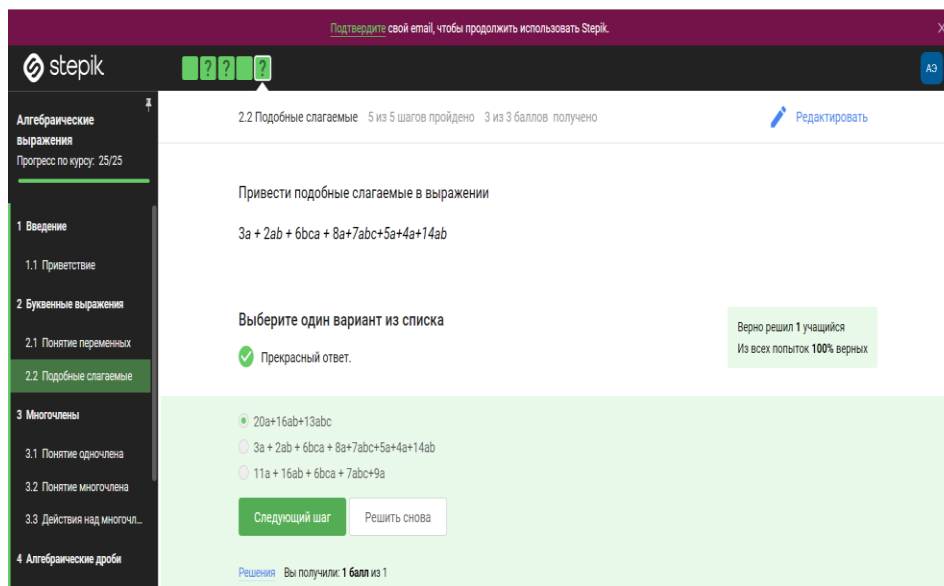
Подтвердите свой email, чтобы продолжить использовать Stepik.

stepik

? ? ?

АЭ

Алгебраические выражения
Прогресс по курсу: 25/25

1 Введение
1.1 Приветствие
2 Буквенные выражения
2.1 Понятие переменных
2.2 Подобные слагаемые
3 Многочлены
3.1 Понятие одночлена
3.2 Понятие многочлена
3.3 Действия над многочл...
4 Алгебраические дроби

2.2 Подобные слагаемые 5 из 5 шагов пройдено 3 из 3 баллов получено

Редактировать

Привести подобные слагаемые в выражении

$3a + 2ab + 6bca + 8a + 7abc + 5a + 4a + 14ab$

Выберите один вариант из списка

Прекрасный ответ.

Верно решил 1 учащийся
Из всех попыток 100% верных

20a+16ab+13abc
3a + 2ab + 6bca + 8a+7abc+5a+4a+14ab
11a + 16ab + 6bca + 7abc+9a

Следующий шаг

Решить снова

Решения Вы получили: 1 балл из 1